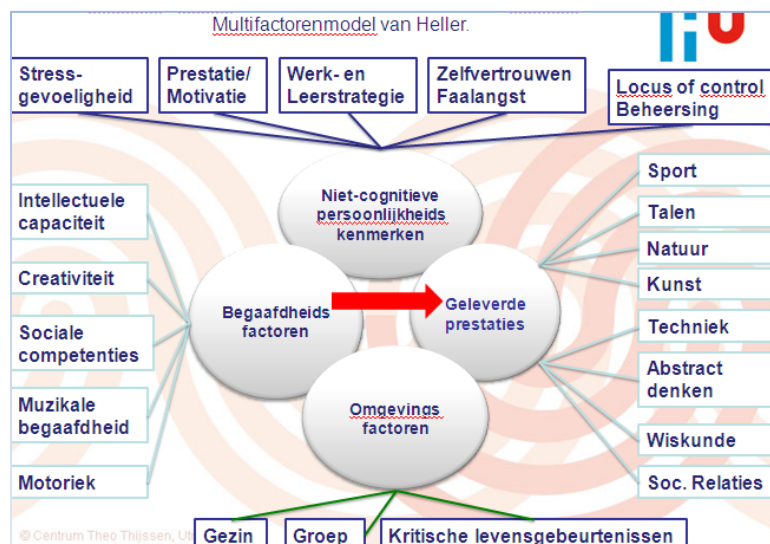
Multifactorenmodel van Heller.

Stress-gevoeligheid

Prestatie/ Motivatie

Werk- en Leerstrategie

Zelfvertrouwen Faalangst

Locus of control Beheersing

Niet-cognitieve persoonlijkheids kenmerken

Intellectuele capaciteit

Creativiteit

Sociale competenties

Muzikale begaafdheid

Motoriek

Begaafdheids factoren

Geleverde prestaties

Omgevings factoren

Sport

Talen

Natuur

Kunst

Techniek

Abstract denken

Wiskunde

Soc. Relaties

Gezin

Groep

Kritische levensgebeurtenissen

© Centrum Theo Thijssen, Ut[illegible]